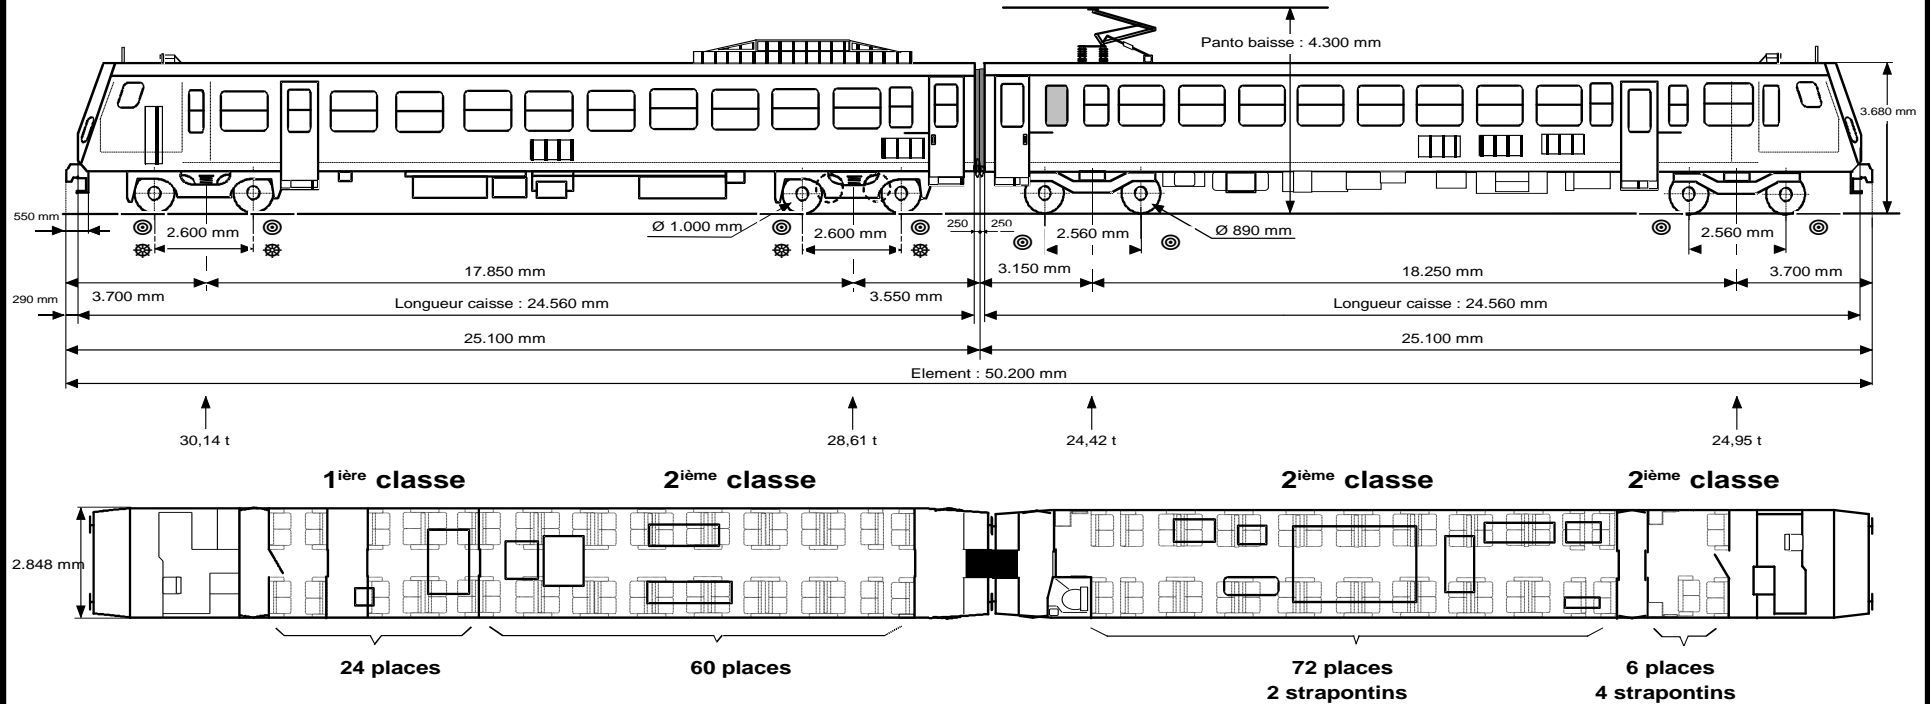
Panto baisse : 4.300 mm

3.680 mm

550 mm

2.600 mm

Ø 1.000 mm

2.600 mm

250

250

2.560 mm

Ø 890 mm

2.560 mm

17.850 mm

3.150 mm

18.250 mm

3.700 mm

290 mm

3.700 mm

3.550 mm

Longueur caisse : 24.560 mm

Longueur caisse : 24.560 mm

25.100 mm

25.100 mm

Element : 50.200 mm

30,14 t

28,61 t

24,42 t

24,95 t

1$^{ière}$ classe

2$^{ième}$ classe

2$^{ième}$ classe

2$^{ième}$ classe

2.848 mm

24 places

60 places

72 places
2 strapontins

6 places
4 strapontins